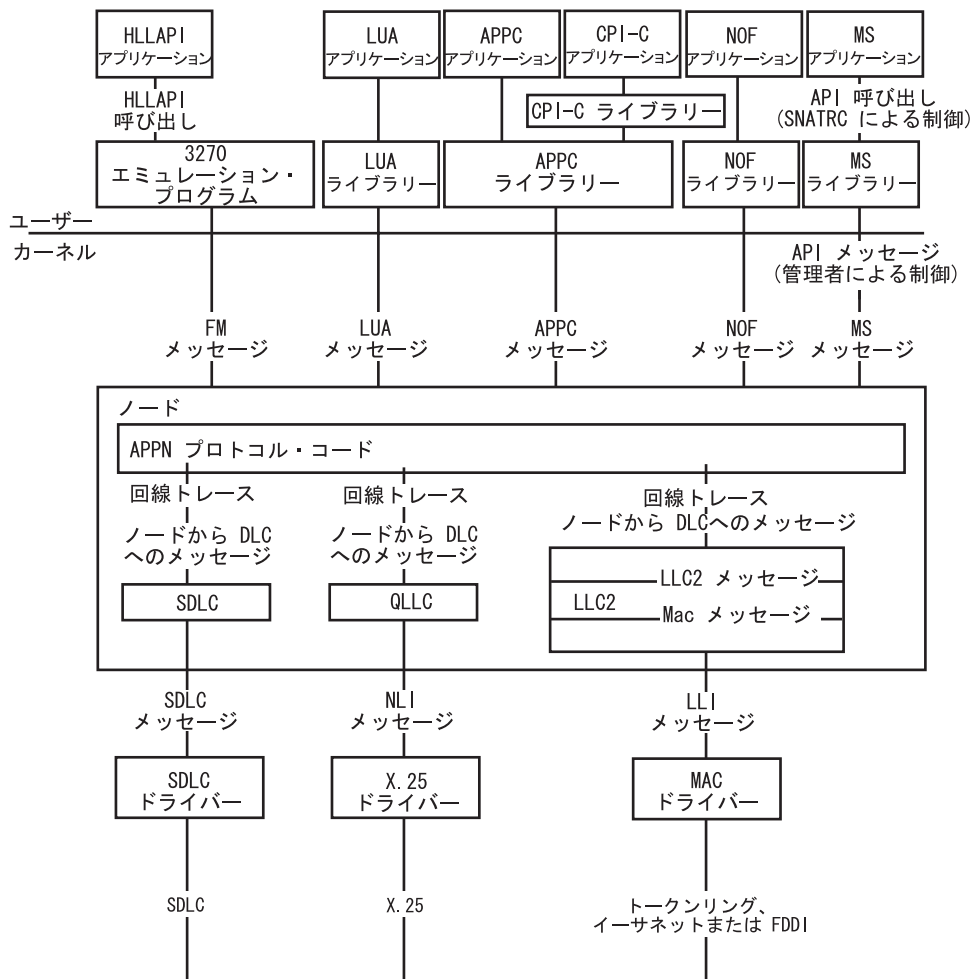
HLLAPI
アプリケーション

LUA
アプリケーション

APPC
アプリケーション

CPI-C
アプリケーション

NOF
アプリケーション

MS
アプリケーション

HLLAPI
呼び出し

CPI-C ライブラリー

API 呼び出し
(SNATRC による制御)

3270
エミュレーション・
プログラム

LUA
ライブラリー

APPC
ライブラリー

NOF
ライブラリー

MS
ライブラリー

ユーザー

カーネル

API メッセージ
(管理者による制御)

FM
メッセージ

LUA
メッセージ

APPC
メッセージ

NOF
メッセージ

MS
メッセージ

ノード

APPN プロトコル・コード

回線トレース

ノードから DLC
へのメッセージ

回線トレース

ノードから DLC
へのメッセージ

回線トレース
ノードから DLCへのメッセージ

SDLC

QLLC

LLC2 メッセージ

LLC2

Mac メッセージ

SDLC
メッセージ

NLI
メッセージ

LLI
メッセージ

SDLC
ドライバー

X.25
ドライバー

MAC
ドライバー

SDLC

X.25

トークンリング、
イーサネットまたは FDDI